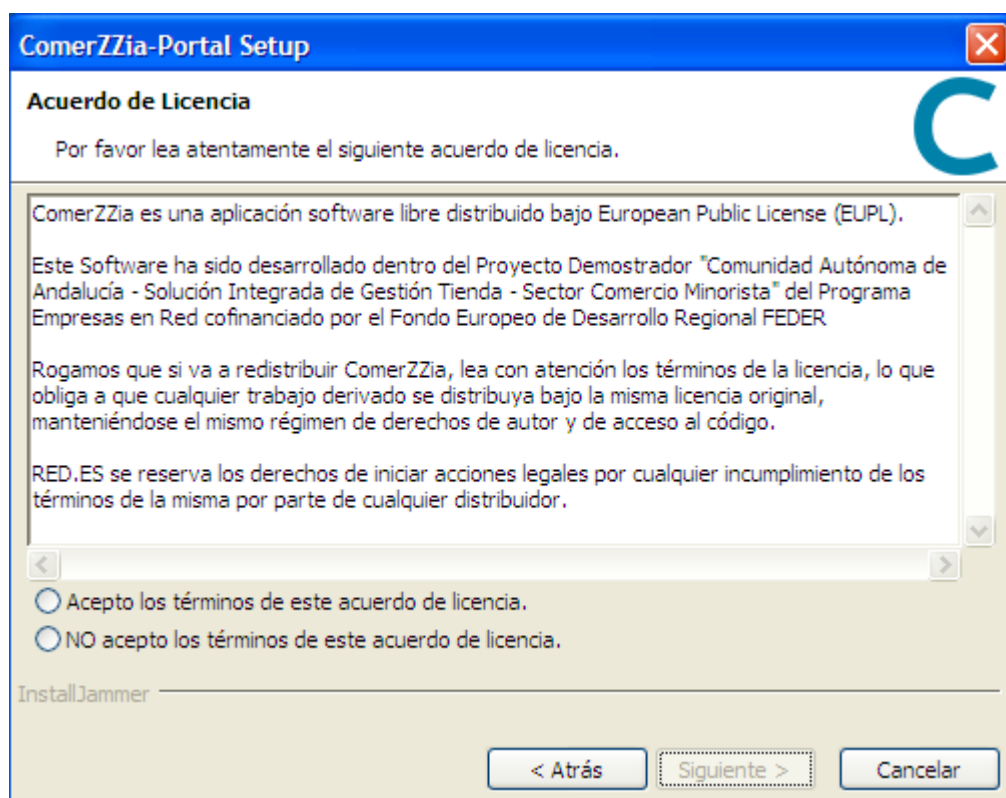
ComerZZia-Portal Setup

Acuerdo de Licencia

Por favor lea atentamente el siguiente acuerdo de licencia.

ComerZZia es una aplicación software libre distribuido bajo European Public License (EUPL).

Este Software ha sido desarrollado dentro del Proyecto Demostrador "Comunidad Autónoma de Andalucía - Solución Integrada de Gestión Tienda - Sector Comercio Minorista" del Programa Empresas en Red cofinanciado por el Fondo Europeo de Desarrollo Regional FEDER

Rogamos que si va a redistribuir ComerZZia, lea con atención los términos de la licencia, lo que obliga a que cualquier trabajo derivado se distribuya bajo la misma licencia original, manteniéndose el mismo régimen de derechos de autor y de acceso al código.

RED.ES se reserva los derechos de iniciar acciones legales por cualquier incumplimiento de los términos de la misma por parte de cualquier distribuidor.

Acepto los términos de este acuerdo de licencia.

NO acepto los términos de este acuerdo de licencia.

InstallJammer

< Atrás

Siguiente >

Cancelar